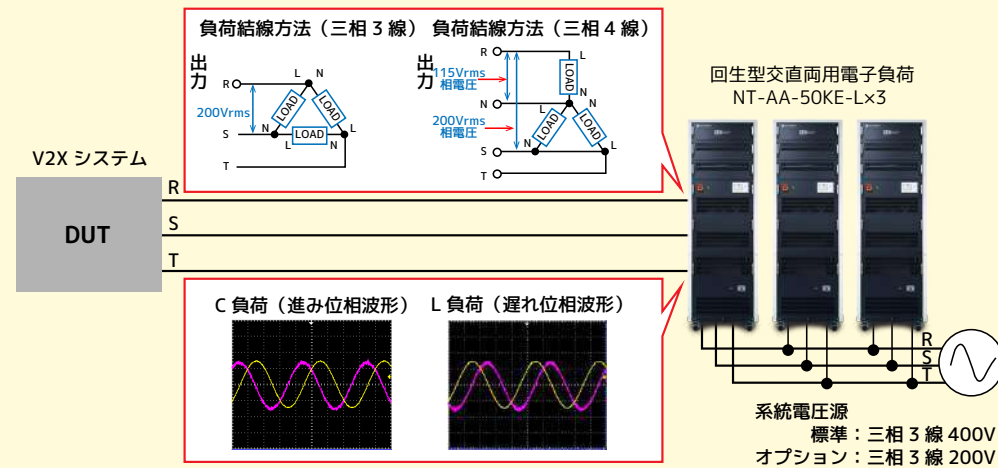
負荷結線方法（三相３線）

出力

R

S

T

L

N

LOAD

LOAD

LOAD

200Vrms

N

L

L

N

負荷結線方法（三相４線）

出力

R

N

S

T

L

LOAD

N

L

L

N

LOAD

LOAD

115Vrms
相電圧

200Vrms
相電圧

N

L

回生型交直両用電子負荷
NT-AA-50KE-L×3

V2X システム

DUT

R

S

T

C 負荷（進み位相波形）

L 負荷（遅れ位相波形）

R

S

T

系統電圧源
標準：三相３線 400V
オプション：三相３線 200V